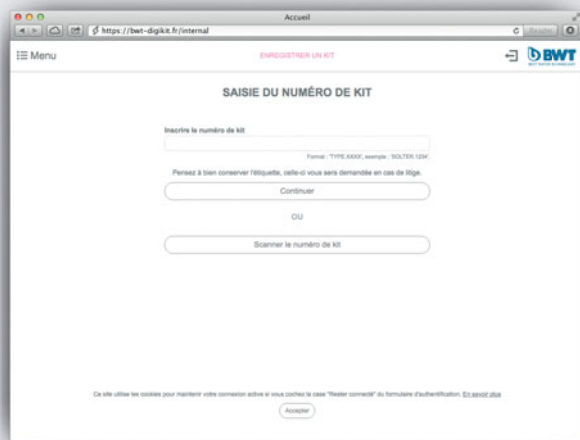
Accueil

https://bwt-digikit.fr/internal

Reader

Menu

ENREGISTRER UN KIT

BWT

BEST WATER TECHNOLOGY

SAISIE DU NUMÉRO DE KIT

Inscrire le numéro de kit

Format : 'TYPE XXXX', exemple : 'SOLTER 1234'

Pensez à bien conserver l'étiquette, celle-ci vous sera demandée en cas de litige.

Continuer

OU

Scanner le numéro de kit

Ce site utilise les cookies pour maintenir votre connexion active si vous cochez la case "Rester connecté" du formulaire d'authentification. En savoir plus

Accepter